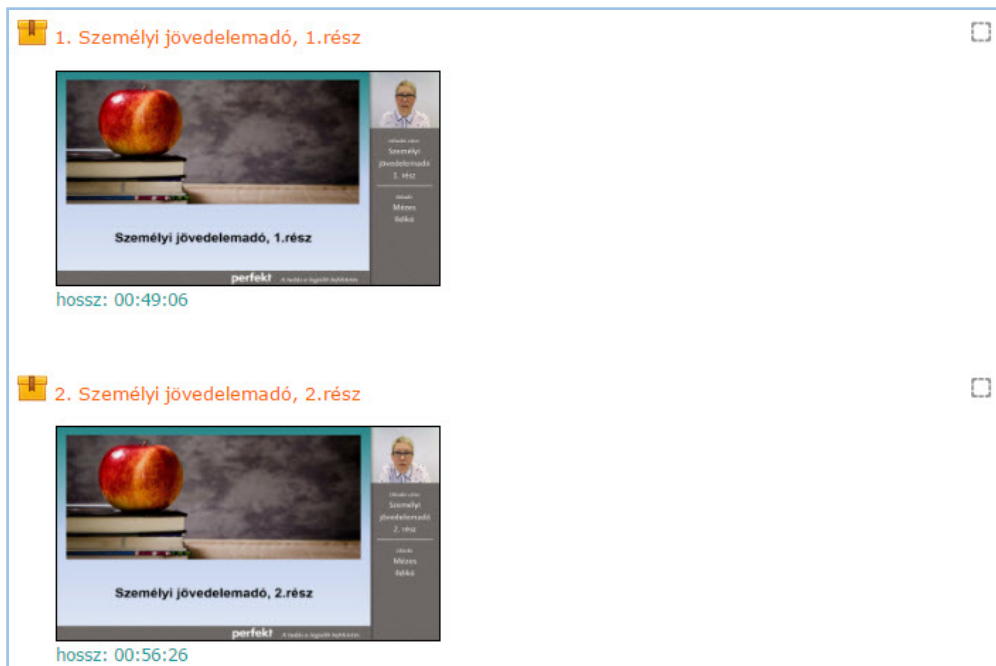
1. Személyi jövedelemadó, 1.rész

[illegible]
Személyi jövedelemadó
1. rész
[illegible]
Mézes
Ildikó

Személyi jövedelemadó, 1.rész

perfekt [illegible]

hossz: 00:49:06

2. Személyi jövedelemadó, 2.rész

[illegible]
Személyi jövedelemadó
2. rész
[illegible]
Mézes
Ildikó

Személyi jövedelemadó, 2.rész

perfekt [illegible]

hossz: 00:56:26